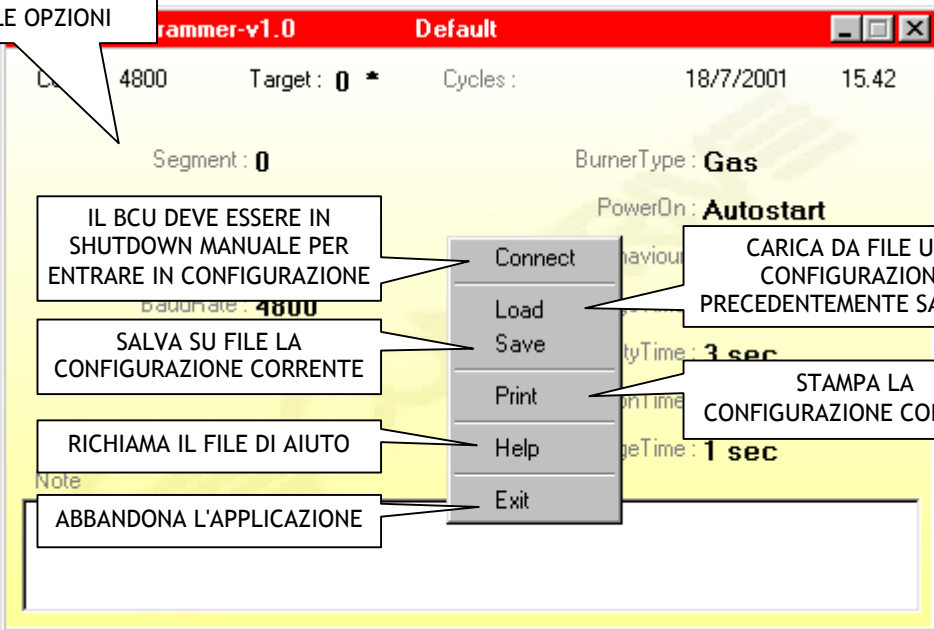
LE OPZIONI

rammer-v1.0 Default

C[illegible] 4800 Target : 0 * Cycles : 18/7/2001 15.42

Segment : 0

BurnerType : Gas

PowerOn : Autostart

IL BCU DEVE ESSERE IN SHUTDOWN MANUALE PER ENTRARE IN CONFIGURAZIONE

Connect

haviou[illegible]

CARICA DA FILE U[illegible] CONFIGURAZION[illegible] PRECEDENTEMENTE SA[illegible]

BaudRate : 4800

Load

SALVA SU FILE LA CONFIGURAZIONE CORRENTE

Save

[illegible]tyTime : 3 sec

Print

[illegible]nTime

STAMPA LA CONFIGURAZIONE CO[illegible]

RICHIAMA IL FILE DI AIUTO

Help

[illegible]geTime : 1 sec

Note

Exit

ABBANDONA L'APPLICAZIONE